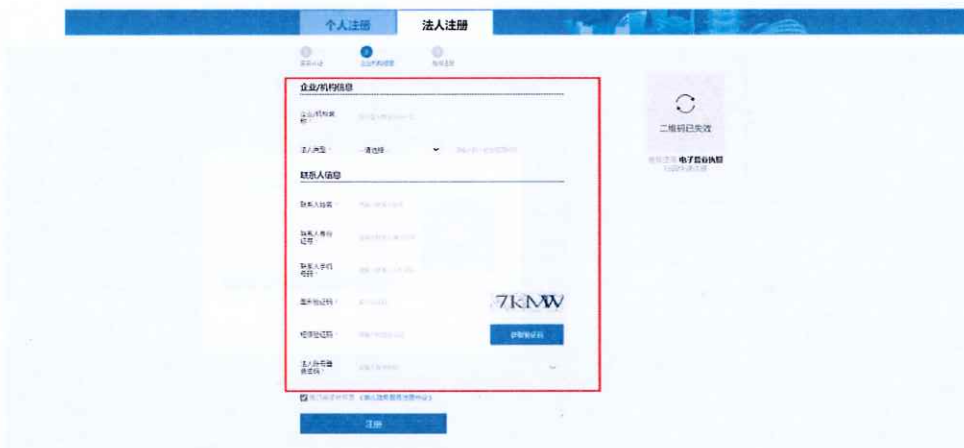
个人注册

法人注册

企业/机构信息

企业/机构名称

法人类型

--请选择--

联系人信息

联系人姓名

联系人身份证号

联系人手机号码

图形验证码

7KMW

短信验证码

获取验证码

法人账号登录密码

二维码已失效

电子营业执照

注册